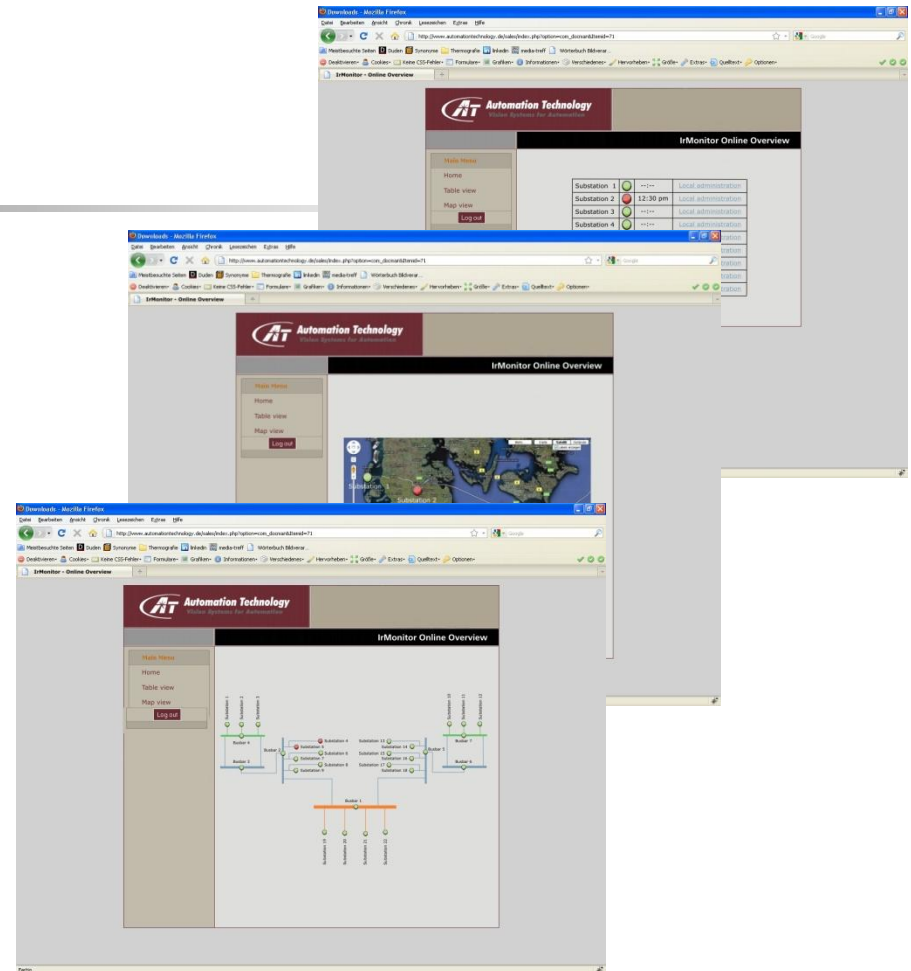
Downloads - Mozilla Firefox
Datei Bearbeiten Ansicht Chronik Lesezeichen Extras Hilfe
http://www.automationtechnology.de/sales/index.php?option=com_docman&Itemid=71
Meistbesuchte Seiten Duden Synonyme Thermografie linkedin media-treff Wörterbuch Bildverar...
Deaktivieren Cookies Keine CSS-Fehler Formulare Grafiken Informationen Verschiedenes Hervorheben Größe Extras Quelltext Optionen
IrMonitor - Online Overview

Automation Technology
Vision Systems for Automation

IrMonitor Online Overview

Main Menu
Home
Table view
Map view
Log out

| Substation 1 | | --:-- | Local administration |
|---|---|---|---|
| Substation 2 | | 12:30 pm | Local administration |
| Substation 3 | | --:-- | Local administration |
| Substation 4 | | --:-- | Local administration |

Downloads - Mozilla Firefox
Datei Bearbeiten Ansicht Chronik Lesezeichen Extras Hilfe
http://www.automationtechnology.de/sales/index.php?option=com_docman&Itemid=71
Meistbesuchte Seiten Duden Synonyme Thermografie linkedin media-treff Wörterbuch Bildverar...
Deaktivieren Cookies Keine CSS-Fehler Formulare Grafiken Informationen Verschiedenes Hervorheben Größe Extras Quelltext Optionen
IrMonitor - Online Overview

Automation Technology
Vision Systems for Automation

IrMonitor Online Overview

Main Menu
Home
Table view
Map view
Log out

Substation 1
Substation 2

Downloads - Mozilla Firefox
Datei Bearbeiten Ansicht Chronik Lesezeichen Extras Hilfe
http://www.automationtechnology.de/sales/index.php?option=com_docman&Itemid=71
Meistbesuchte Seiten Duden Synonyme Thermografie linkedin media-treff Wörterbuch Bildverar...
Deaktivieren Cookies Keine CSS-Fehler Formulare Grafiken Informationen Verschiedenes Hervorheben Größe Extras Quelltext Optionen
IrMonitor - Online Overview

Automation Technology
Vision Systems for Automation

IrMonitor Online Overview

Main Menu
Home
Table view
Map view
Log out

Substation 1 Substation 2 Substation 3
Busbar 4
Busbar 3
Busbar 2
Substation 4 Substation 5 Substation 6 Substation 7 Substation 8
Substation 13 Substation 14 Substation 15 Substation 16 Substation 17 Substation 18
Busbar 5
Substation 10 Substation 11 Substation 12
Busbar 7
Busbar 6
Busbar 1
Substation 19 Substation 20 Substation 21 Substation 22

Fertig